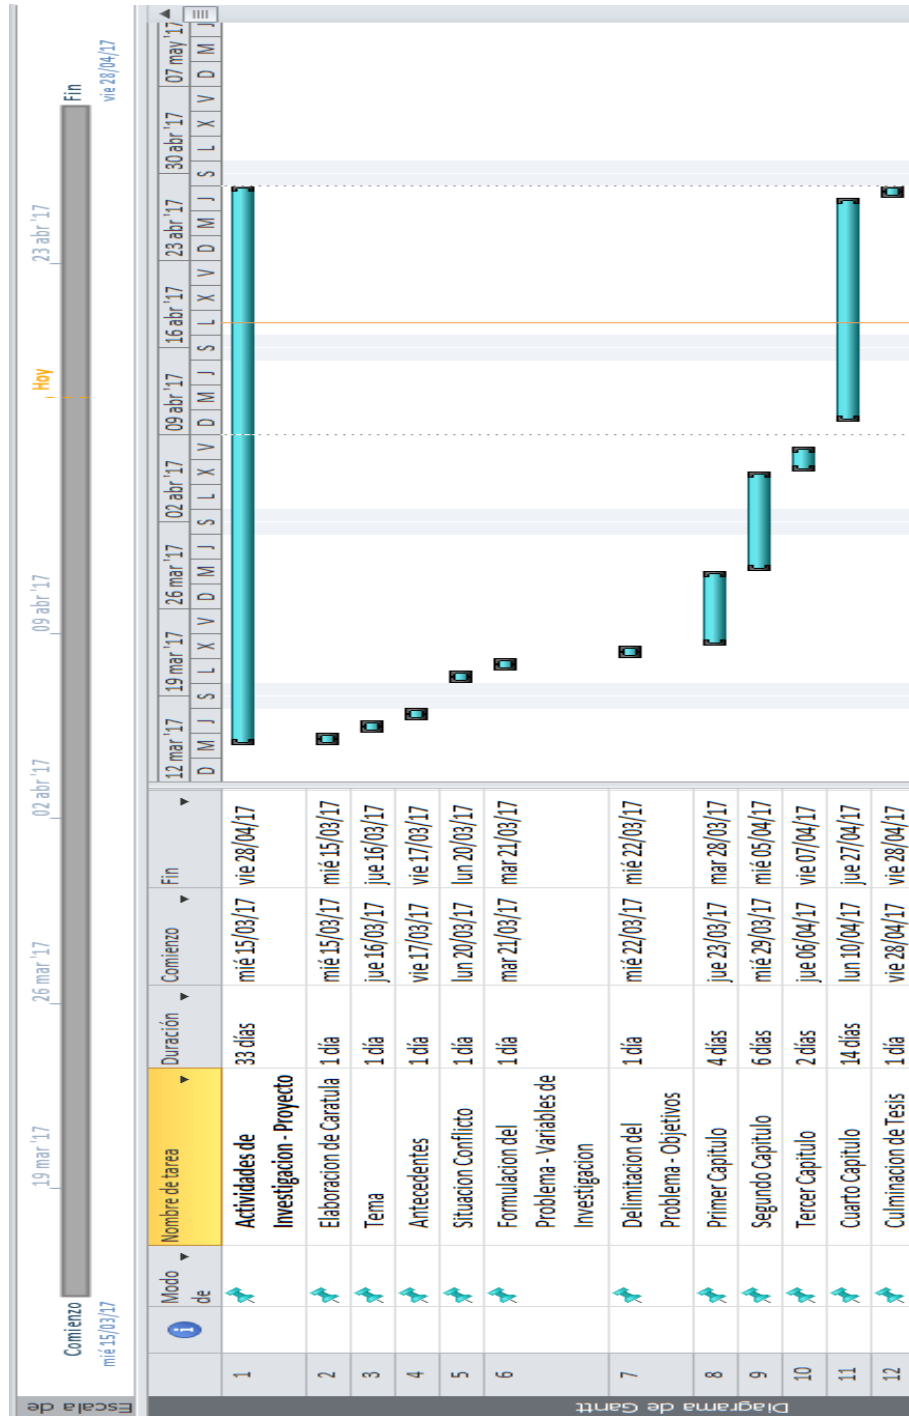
Escala de

Comienzo
mié 15/03/17

19 mar '17
26 mar '17
02 abr '17
09 abr '17
Hoy
23 abr '17

Fin
vie 28/04/17

Diagrama de Gantt

| | Modo de | Nombre de tarea | Duración | Comienzo | Fin |
|---|---|---|---|---|---|
| 1 | | Actividades de Investigacion - Proyecto | 33 días | mié 15/03/17 | vie 28/04/17 |
| 2 | | Elaboracion de Caratula | 1 día | mié 15/03/17 | mié 15/03/17 |
| 3 | | Tema | 1 día | jue 16/03/17 | jue 16/03/17 |
| 4 | | Antecedentes | 1 día | vie 17/03/17 | vie 17/03/17 |
| 5 | | Situacion Conflicto | 1 día | lun 20/03/17 | lun 20/03/17 |
| 6 | | Formulacion del Problema - Variables de Investigacion | 1 día | mar 21/03/17 | mar 21/03/17 |
| 7 | | Delimitacion del Problema - Objetivos | 1 día | mié 22/03/17 | mié 22/03/17 |
| 8 | | Primer Capitulo | 4 días | jue 23/03/17 | mar 28/03/17 |
| 9 | | Segundo Capitulo | 6 días | mié 29/03/17 | mié 05/04/17 |
| 10 | | Tercer Capitulo | 2 días | jue 06/04/17 | vie 07/04/17 |
| 11 | | Cuarto Capitulo | 14 días | lun 10/04/17 | jue 27/04/17 |
| 12 | | Culminacion de Tesis | 1 día | vie 28/04/17 | vie 28/04/17 |

12 mar '17 | 19 mar '17 | 26 mar '17 | 02 abr '17 | 09 abr '17 | 16 abr '17 | 23 abr '17 | 30 abr '17 | 07 may '17
D M J S L X V D M J S L X V D M J S L X V D M J S L X V D M J